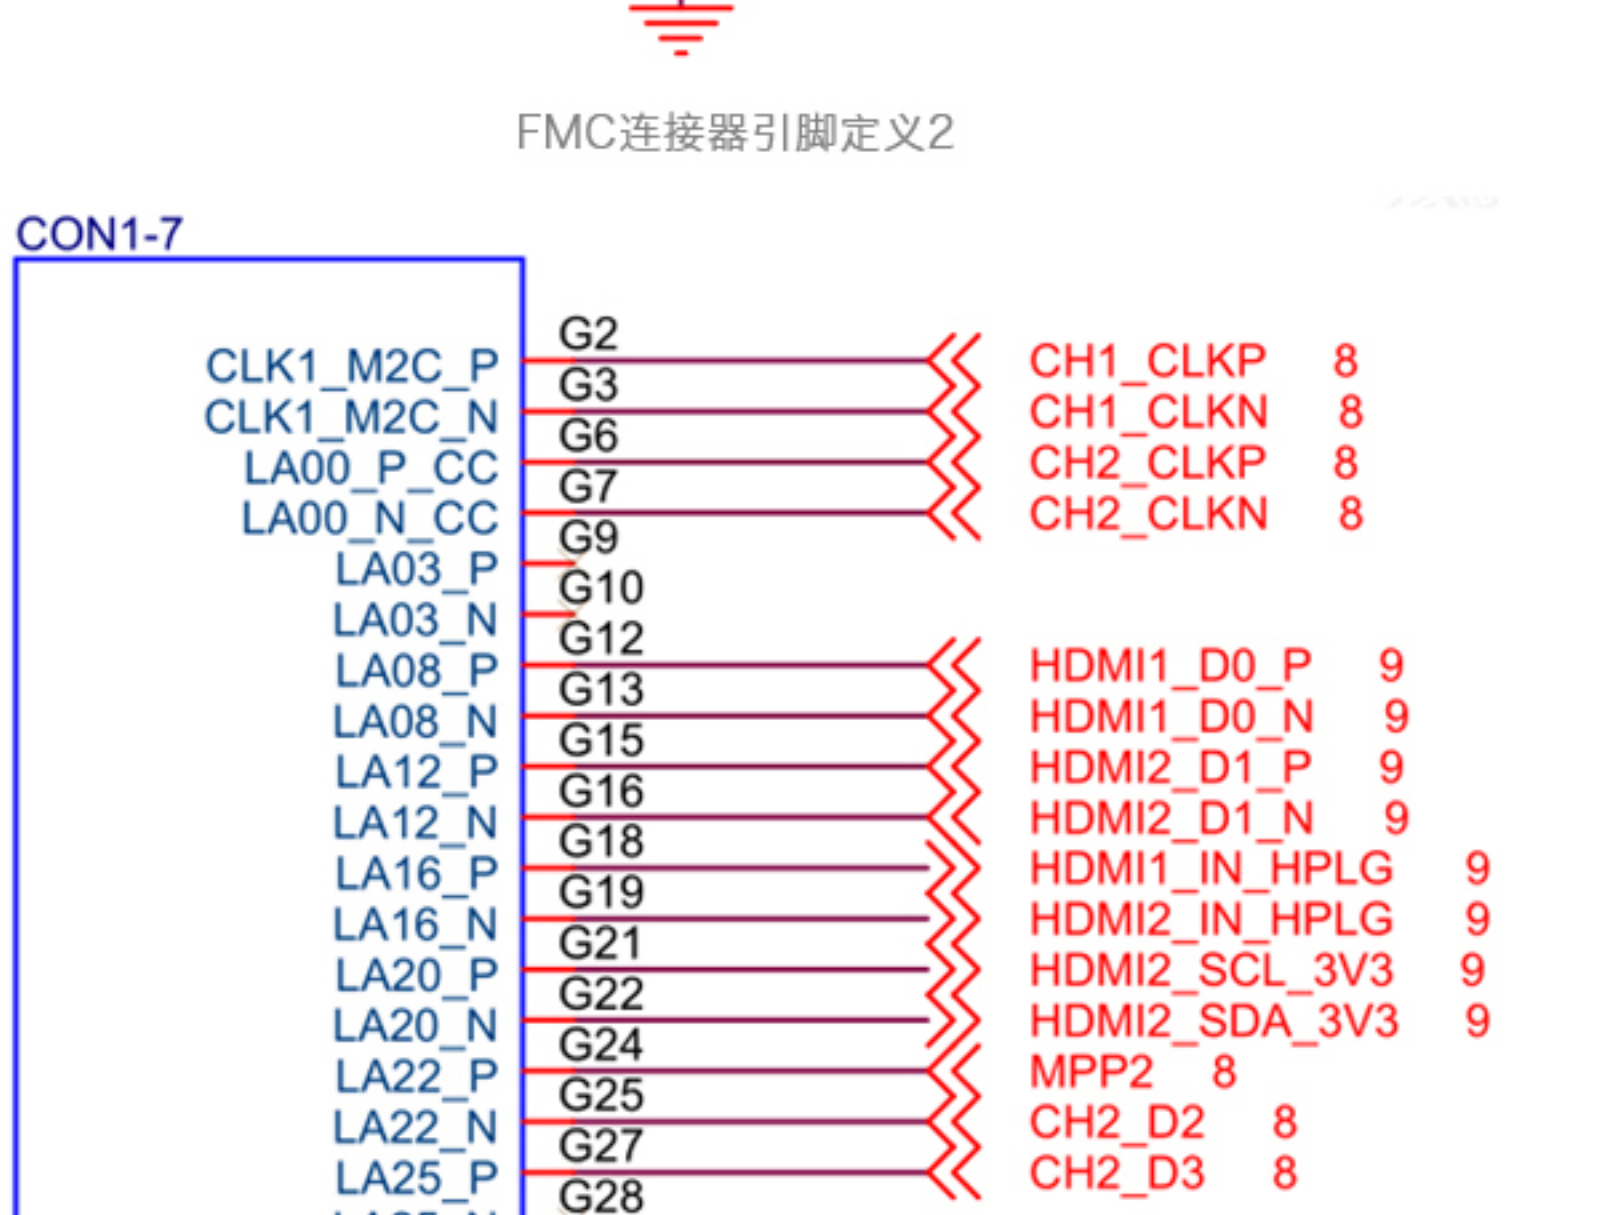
FMC连接器引脚定义2

CON1-7

CLK1_M2C_P G2 CH1_CLKP 8
CLK1_M2C_N G3 CH1_CLKN 8
LA00_P_CC G6 CH2_CLKP 8
LA00_N_CC G7 CH2_CLKN 8
LA03_P G9
LA03_N G10
LA08_P G12 HDMI1_D0_P 9
LA08_N G13 HDMI1_D0_N 9
LA12_P G15 HDMI2_D1_P 9
LA12_N G16 HDMI2_D1_N 9
LA16_P G18 HDMI1_IN_HPLG 9
LA16_N G19 HDMI2_IN_HPLG 9
LA20_P G21 HDMI2_SCL_3V3 9
LA20_N G22 HDMI2_SDA_3V3 9
LA22_P G24 MPP2 8
LA22_N G25 CH2_D2 8
LA25_P G27 CH2_D3 8
G28